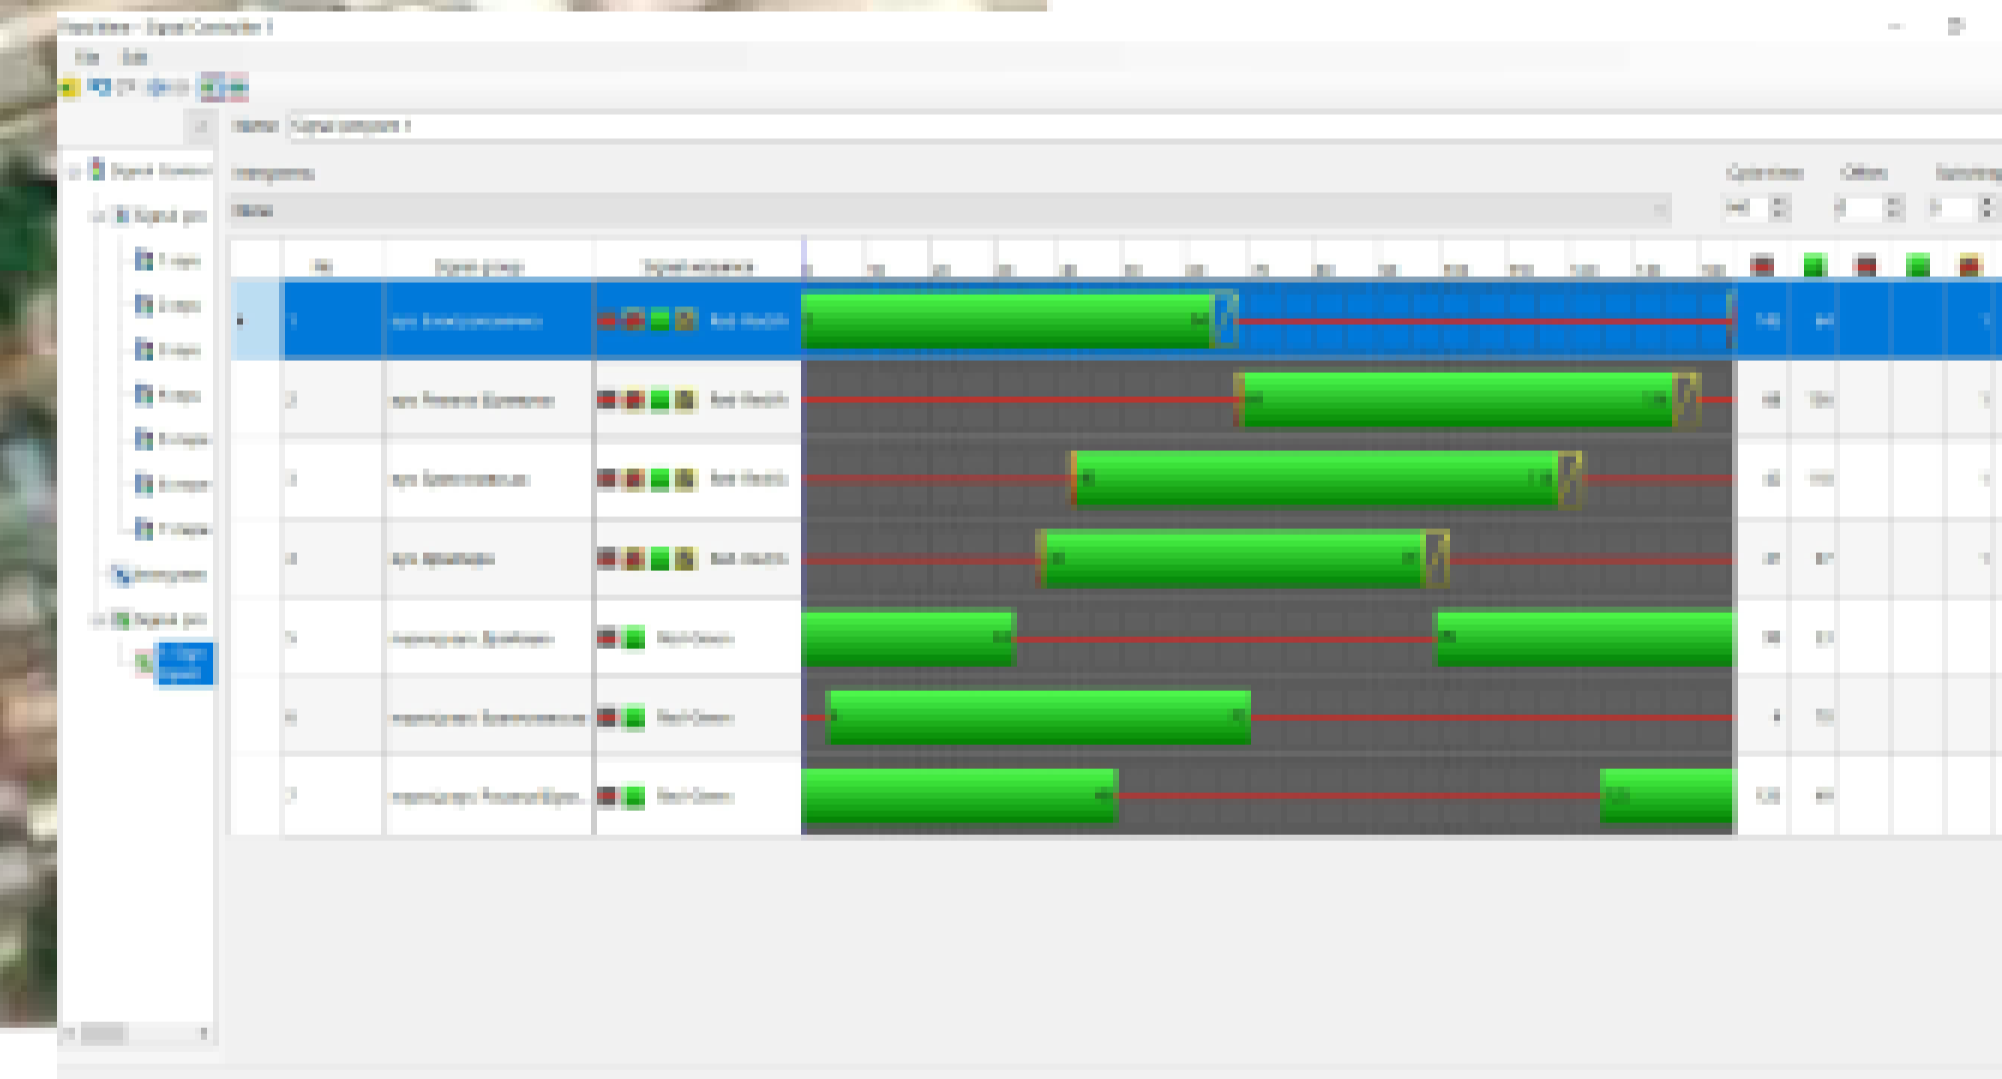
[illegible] - Signal Controller 1

File Edit

Name: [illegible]

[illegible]

Cycle time Offset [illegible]

| No. | Signal group | Signal sequence |
|---|---|---|
| 1 | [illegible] | Red-Red/Amb |
| 2 | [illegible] | Red-Red/Amb |
| 3 | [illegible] | Red-Red/Amb |
| 4 | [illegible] | Red-Red/Amb |
| 5 | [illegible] | Red-Green |
| 6 | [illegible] | Red-Green |
| 7 | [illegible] | Red-Green |